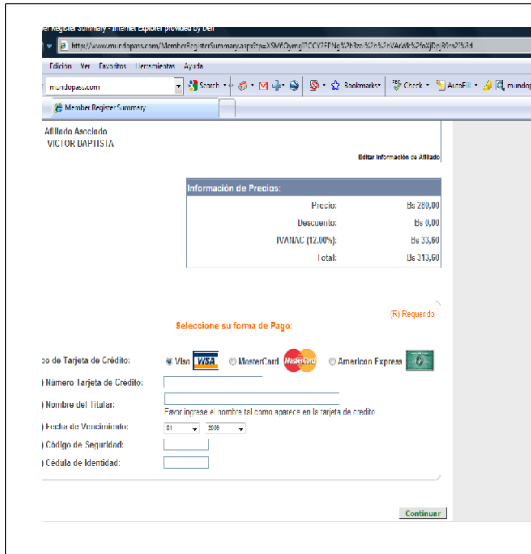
er Register Summary - Internet Explorer provided by Dell

http://www.mundopass.com/MemberRegisterSummary.aspx?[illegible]

Edición Ver Favoritos Herramientas Ayuda

mundopass.com

Search · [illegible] · Bookmarks · Check · AutoFill · mundop

Member Register Summary

Afiliado Asociado
VICTOR BAPTISTA

Editar Información de Afiliado

Información de Precios:

| | |
|---|---|
| Precio: | Bs 280,00 |
| Descuento: | Bs 0,00 |
| IVA/IVAC (12.00%): | Bs 33,60 |
| Total: | Bs 313,60 |

(R) Requerido

Seleccione su forma de Pago:

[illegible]po de Tarjeta de Crédito: Visa VISA MasterCard MasterCard American Express

) Numero Tarjeta de Crédito:

) Nombre del Titular:
Favor ingrese el nombre tal como aparece en la tarjeta de credito

) Fecha de Vencimiento: 01 2008

) Código de Seguridad:

) Cédula de Identidad:

Continuar